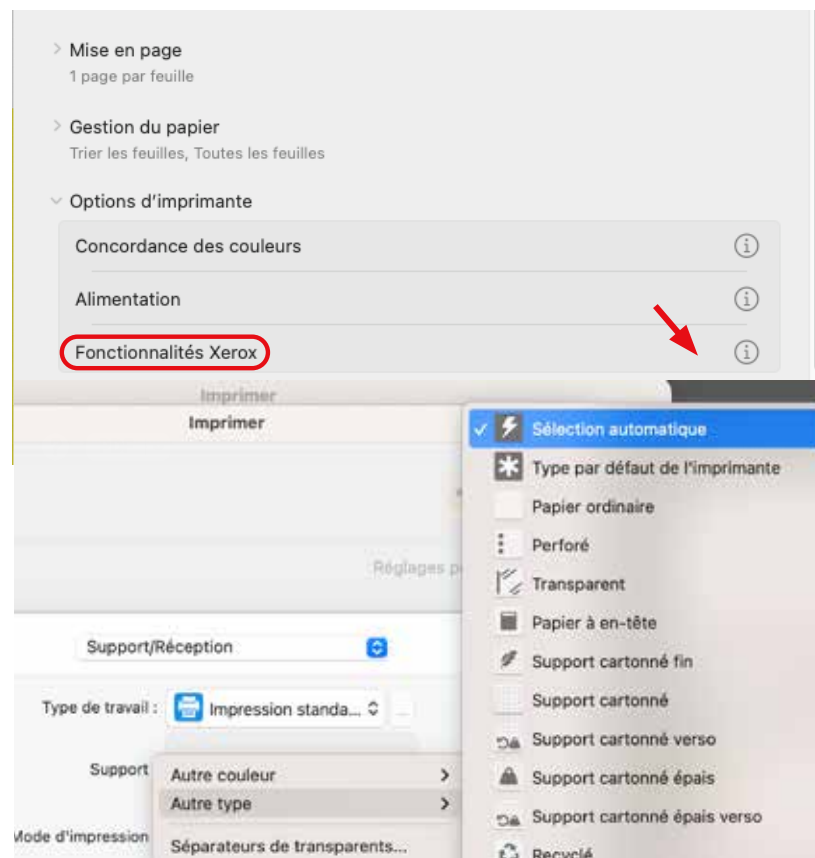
Mise en page
1 page par feuille

Gestion du papier
Trier les feuilles, Toutes les feuilles

Options d'imprimante

Concordance des couleurs

Alimentation

Fonctionnalités Xerox

Imprimer

Imprimer

Réglages p

Support/Réception

Type de travail : Impression standa...

Support

Autre couleur
Autre type

Mode d'impression

Séparateurs de transparents...

✓ Sélection automatique
Type par défaut de l'imprimante
Papier ordinaire
Perforé
Transparent
Papier à en-tête
Support cartonné fin
Support cartonné
Support cartonné verso
Support cartonné épais
Support cartonné épais verso
Recyclé